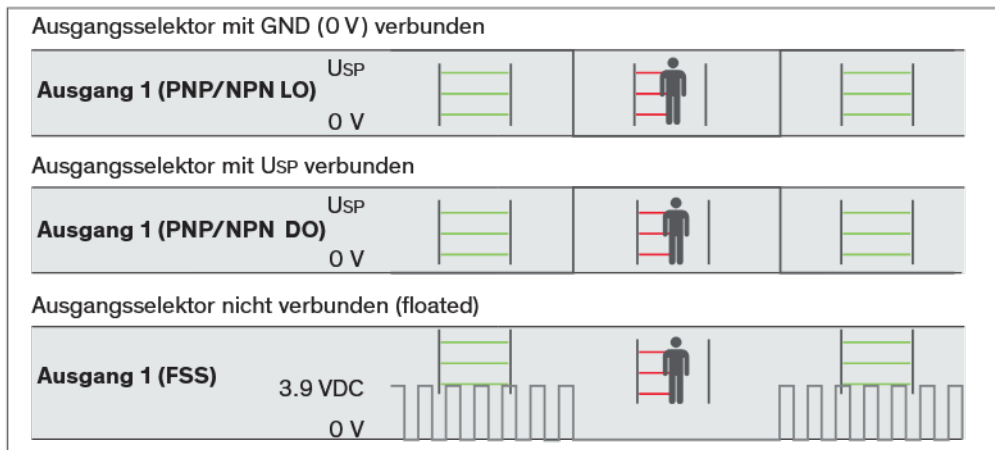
Ausgangsselektor mit GND (0 V) verbunden

| Ausgang 1 (PNP/NPN LO) | USP 0 V |
|---|---|

Ausgangsselektor mit USP verbunden

| Ausgang 1 (PNP/NPN DO) | USP 0 V |
|---|---|

Ausgangsselektor nicht verbunden (floated)

| Ausgang 1 (FSS) | 3.9 VDC 0 V |
|---|---|